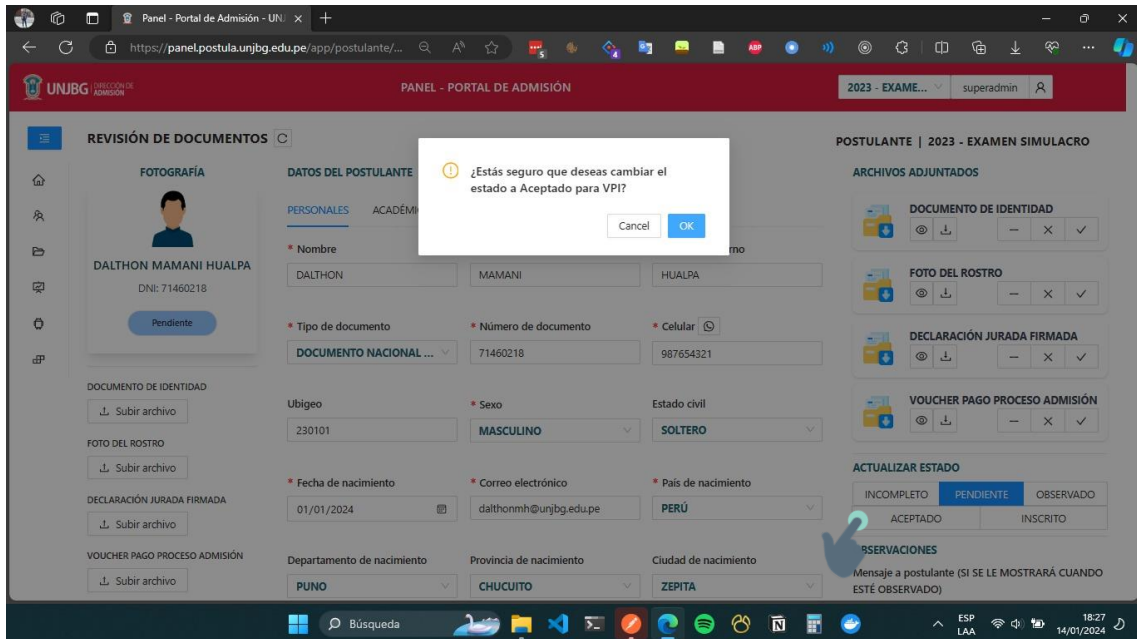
Panel - Portal de Admisión - UN ×
https://panel.postula.unjbg.edu.pe/app/postulante/...
UNJBG DIRECCIÓN DE ADMISIÓN
PANEL - PORTAL DE ADMISIÓN
2023 - EXAME...
superadmin

REVISIÓN DE DOCUMENTOS
POSTULANTE | 2023 - EXAMEN SIMULACRO

FOTOGRAFÍA
DALTHON MAMANI HUALPA
DNI: 71460218
Pendiente

DOCUMENTO DE IDENTIDAD
Subir archivo
FOTO DEL ROSTRO
Subir archivo
DECLARACIÓN JURADA FIRMADA
Subir archivo
VOUCHER PAGO PROCESO ADMISIÓN
Subir archivo

DATOS DEL POSTULANTE
PERSONALES ACADÉMI

¿Estás seguro que deseas cambiar el estado a Aceptado para VPI?
Cancel OK

* Nombre
DALTHON
MAMANI
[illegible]rno
HUALPA
* Tipo de documento
DOCUMENTO NACIONAL ...
* Número de documento
71460218
* Celular
987654321
Ubigeo
230101
* Sexo
MASCULINO
Estado civil
SOLTERO
* Fecha de nacimiento
01/01/2024
* Correo electrónico
dalthonmh@unjbg.edu.pe
* País de nacimiento
PERÚ
Departamento de nacimiento
PUNO
Provincia de nacimiento
CHUCUITO
Ciudad de nacimiento
ZEPITA

ARCHIVOS ADJUNTADOS
DOCUMENTO DE IDENTIDAD
FOTO DEL ROSTRO
DECLARACIÓN JURADA FIRMADA
VOUCHER PAGO PROCESO ADMISIÓN

ACTUALIZAR ESTADO
INCOMPLETO PENDIENTE OBSERVADO
ACEPTADO INSCRITO
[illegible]BSERVACIONES
Mensaje a postulante (SI SE LE MOSTRARÁ CUANDO ESTÉ OBSERVADO)

Búsqueda
ESP LAA 18:27 14/01/2024